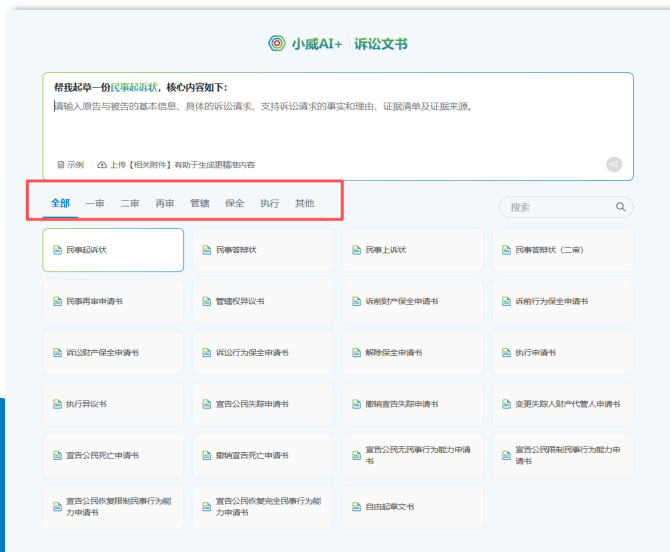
小威AI+ | 诉讼文书

帮我起草一份民事起诉状，核心内容如下：

请输入原告与被告的基本信息、具体的诉讼请求、支持诉讼请求的事实和理由、证据清单及证据来源。

示例 上传【相关附件】有助于生成更精准内容

全部 一审 二审 再审 管辖 保全 执行 其他

搜索

民事起诉状
民事答辩状
民事上诉状
民事答辩状（二审）
民事再审申请书
管辖权异议书
诉前财产保全申请书
诉前行为保全申请书
诉讼财产保全申请书
诉讼行为保全申请书
解除保全申请书
执行申请书
执行异议书
宣告公民失踪申请书
撤销宣告失踪申请书
变更失踪人财产代管人申请书
宣告公民死亡申请书
撤销宣告死亡申请书
宣告公民无民事行为能力申请书
宣告公民限制民事行为能力申请书
宣告公民恢复限制民事行为能力申请书
宣告公民恢复完全民事行为能力申请书
自由起草文书